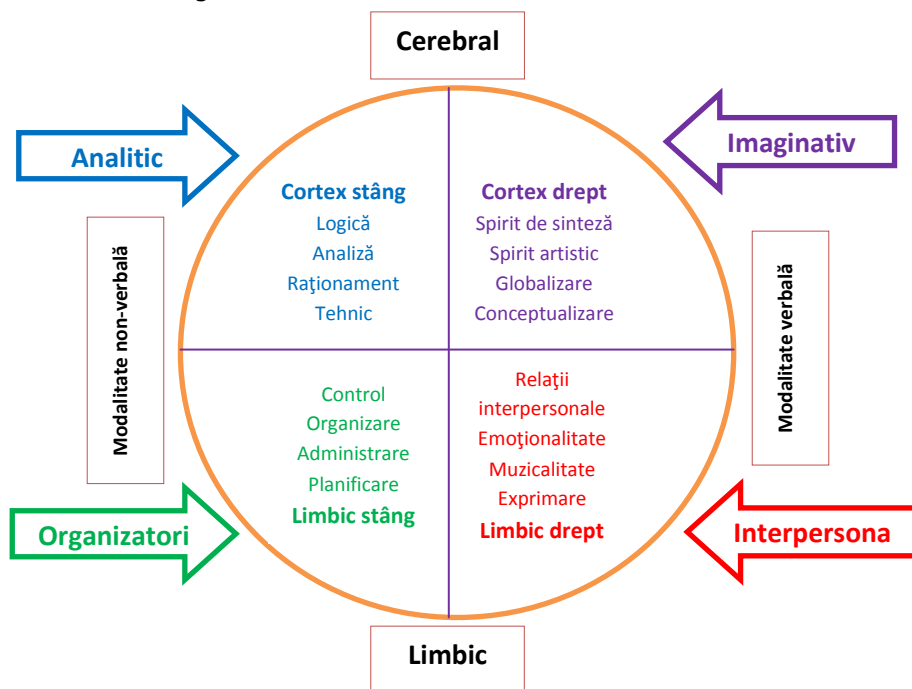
Cerebral

Analitic

Imaginativ

Cortex stâng
Logică
Analiză
Raţionament
Tehnic

Cortex drept
Spirit de sinteză
Spirit artistic
Globalizare
Conceptualizare

Modalitate non-verbală

Modalitate verbală

Control
Organizare
Administrare
Planificare
Limbic stâng

Relaţii interpersonale
Emoţionalitate
Muzicalitate
Exprimare
Limbic drept

Organizatori

Interpersona

Limbic